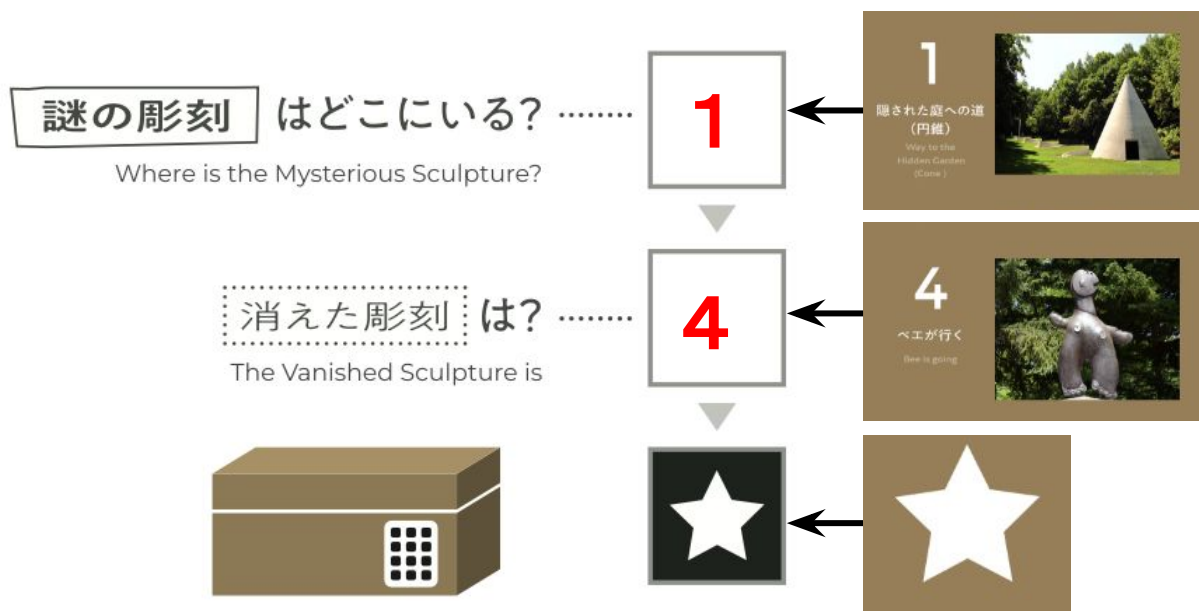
謎の彫刻 はどこにいる? ........

Where is the Mysterious Sculpture?

1

1

隠された庭への道 (円錐)

Way to the Hidden Garden (Cone)

消えた彫刻 は? ........

The Vanished Sculpture is

4

4

ベエが行く

Bee is going